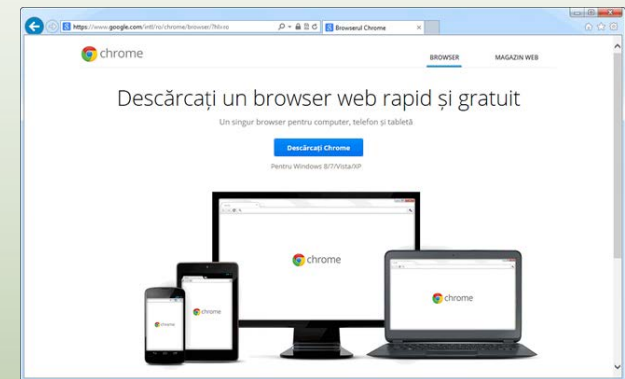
https://www.google.com/intl/ro/chrome/browser/?hl=ro
Browserul Chrome

chrome

BROWSER
MAGAZIN WEB

Descărcați un browser web rapid și gratuit

Un singur browser pentru computer, telefon și tabletă

Descărcați Chrome

Pentru Windows 8/7/Vista/XP

chrome

chrome

chrome

chrome